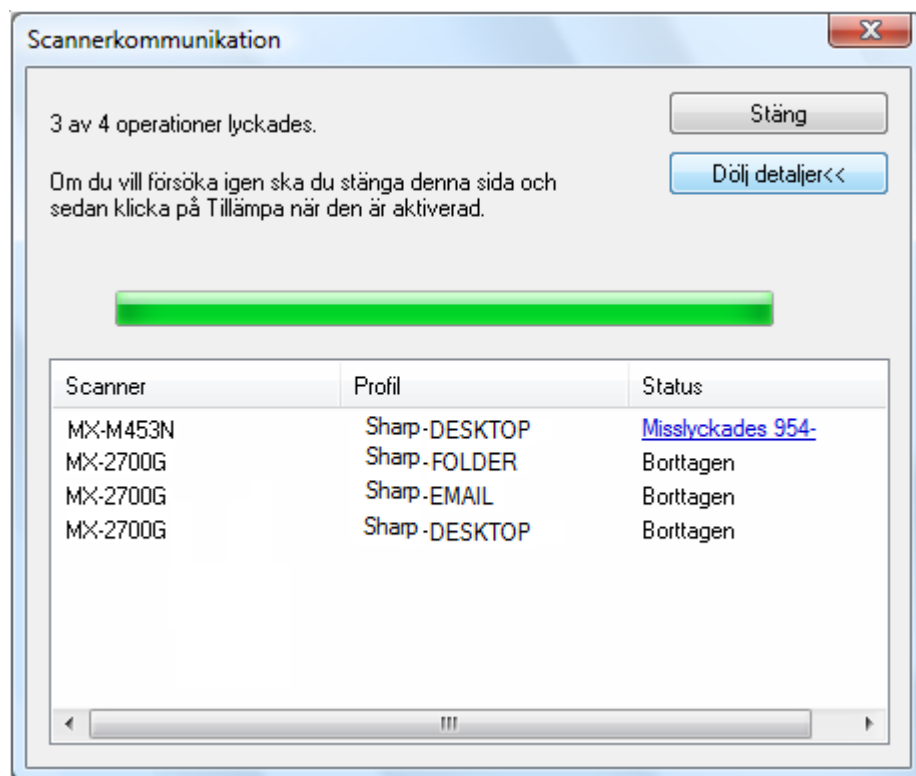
Scannerkommunikation

3 av 4 operationer lyckades.

Om du vill försöka igen ska du stänga denna sida och sedan klicka på Tillämpa när den är aktiverad.

Stäng

Dölj detaljer<<

| Scanner | Profil | Status |
|---|---|---|
| MX-M453N | Sharp-DESKTOP | Misslyckades 954- |
| MX-2700G | Sharp-FOLDER | Borttagen |
| MX-2700G | Sharp-EMAIL | Borttagen |
| MX-2700G | Sharp-DESKTOP | Borttagen |